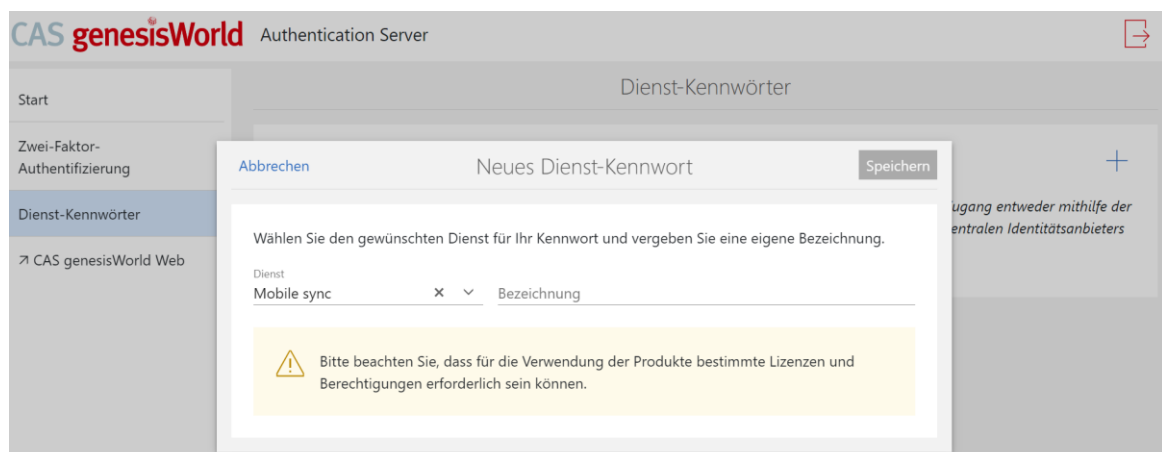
CAS genesisWorld Authentication Server

Start

Zwei-Faktor-Authentifizierung

Dienst-Kennwörter

↗ CAS genesisWorld Web

Dienst-Kennwörter

+

ugang entweder mithilfe der entralen Identitätsanbieters

Abbrechen

Neues Dienst-Kennwort

Speichern

Wählen Sie den gewünschten Dienst für Ihr Kennwort und vergeben Sie eine eigene Bezeichnung.

Dienst
Mobile sync × ˅

Bezeichnung

Bitte beachten Sie, dass für die Verwendung der Produkte bestimmte Lizenzen und Berechtigungen erforderlich sein können.